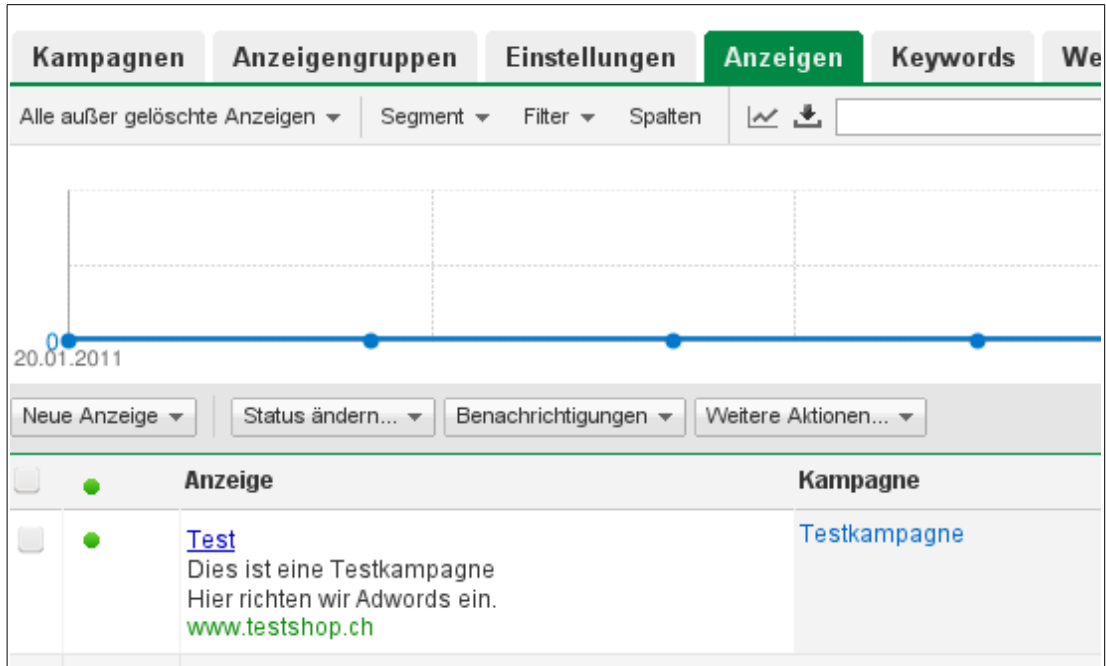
Kampagnen Anzeigengruppen Einstellungen Anzeigen Keywords We

Alle außer gelöschte Anzeigen ▾ Segment ▾ Filter ▾ Spalten

0
20.01.2011

Neue Anzeige ▾ Status ändern... ▾ Benachrichtigungen ▾ Weitere Aktionen... ▾

| | | Anzeige | Kampagne |
|---|---|---|---|
| | | Test<br>Dies ist eine Testkampagne<br>Hier richten wir Adwords ein.<br>www.testshop.ch | Testkampagne |